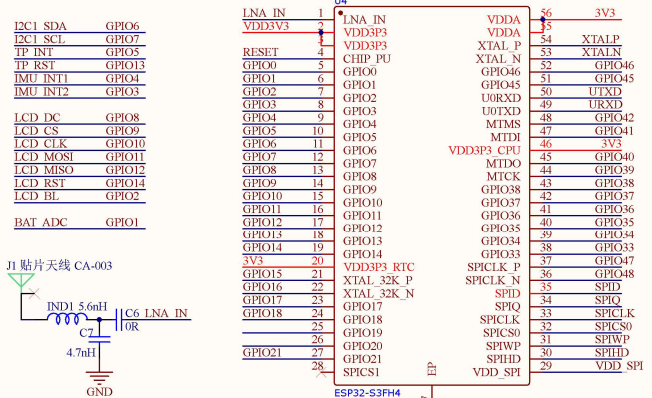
I2C1 SDA GPIO6
I2C1 SCL GPIO7
TP INT GPIO5
TP RST GPIO13
IMU INT1 GPIO4
IMU INT2 GPIO3

LCD DC GPIO8
LCD CS GPIO9
LCD CLK GPIO10
LCD MOSI GPIO11
LCD MISO GPIO12
LCD RST GPIO14
LCD BL GPIO2

BAT ADC GPIO1

J1 贴片天线 CA-003
IND1 5.6nH
C6 LNA IN
0R
C7
4.7nH
GND

U4

| Net | Pin | Name | Name | Pin | Net |
|---|---|---|---|---|---|
| LNA IN | 1 | LNA_IN | VDDA | 56 | 3V3 |
| VDD3V3 | 2 | VDD3P3 | VDDA | 55 | |
| | 3 | VDD3P3 | XTAL_P | 54 | XTALP |
| RESET | 4 | CHIP_PU | XTAL_N | 53 | XTALN |
| GPIO0 | 5 | GPIO0 | GPIO46 | 52 | GPIO46 |
| GPIO1 | 6 | GPIO1 | GPIO45 | 51 | GPIO45 |
| GPIO2 | 7 | GPIO2 | U0RXD | 50 | UTXD |
| GPIO3 | 8 | GPIO3 | U0TXD | 49 | URXD |
| GPIO4 | 9 | GPIO4 | MTMS | 48 | GPIO42 |
| GPIO5 | 10 | GPIO5 | MTDI | 47 | GPIO41 |
| GPIO6 | 11 | GPIO6 | VDD3P3_CPU | 46 | 3V3 |
| GPIO7 | 12 | GPIO7 | MTDO | 45 | GPIO40 |
| GPIO8 | 13 | GPIO8 | MTCK | 44 | GPIO39 |
| GPIO9 | 14 | GPIO9 | GPIO38 | 43 | GPIO38 |
| GPIO10 | 15 | GPIO10 | GPIO37 | 42 | GPIO37 |
| GPIO11 | 16 | GPIO11 | GPIO36 | 41 | GPIO36 |
| GPIO12 | 17 | GPIO12 | GPIO35 | 40 | GPIO35 |
| GPIO13 | 18 | GPIO13 | GPIO34 | 39 | GPIO34 |
| GPIO14 | 19 | GPIO14 | GPIO33 | 38 | GPIO33 |
| 3V3 | 20 | VDD3P3_RTC | SPICLK_P | 37 | GPIO47 |
| GPIO15 | 21 | XTAL_32K_P | SPICLK_N | 36 | GPIO48 |
| GPIO16 | 22 | XTAL_32K_N | SPID | 35 | SPID |
| GPIO17 | 23 | GPIO17 | SPIQ | 34 | SPIQ |
| GPIO18 | 24 | GPIO18 | SPICLK | 33 | SPICLK |
| | 25 | GPIO19 | SPICS0 | 32 | SPICS0 |
| | 26 | GPIO20 | SPIWP | 31 | SPIWP |
| GPIO21 | 27 | GPIO21 | SPIHD | 30 | SPIHD |
| | 28 | SPICS1 | VDD_SPI | 29 | VDD SPI |

EP
ESP32-S3FH4